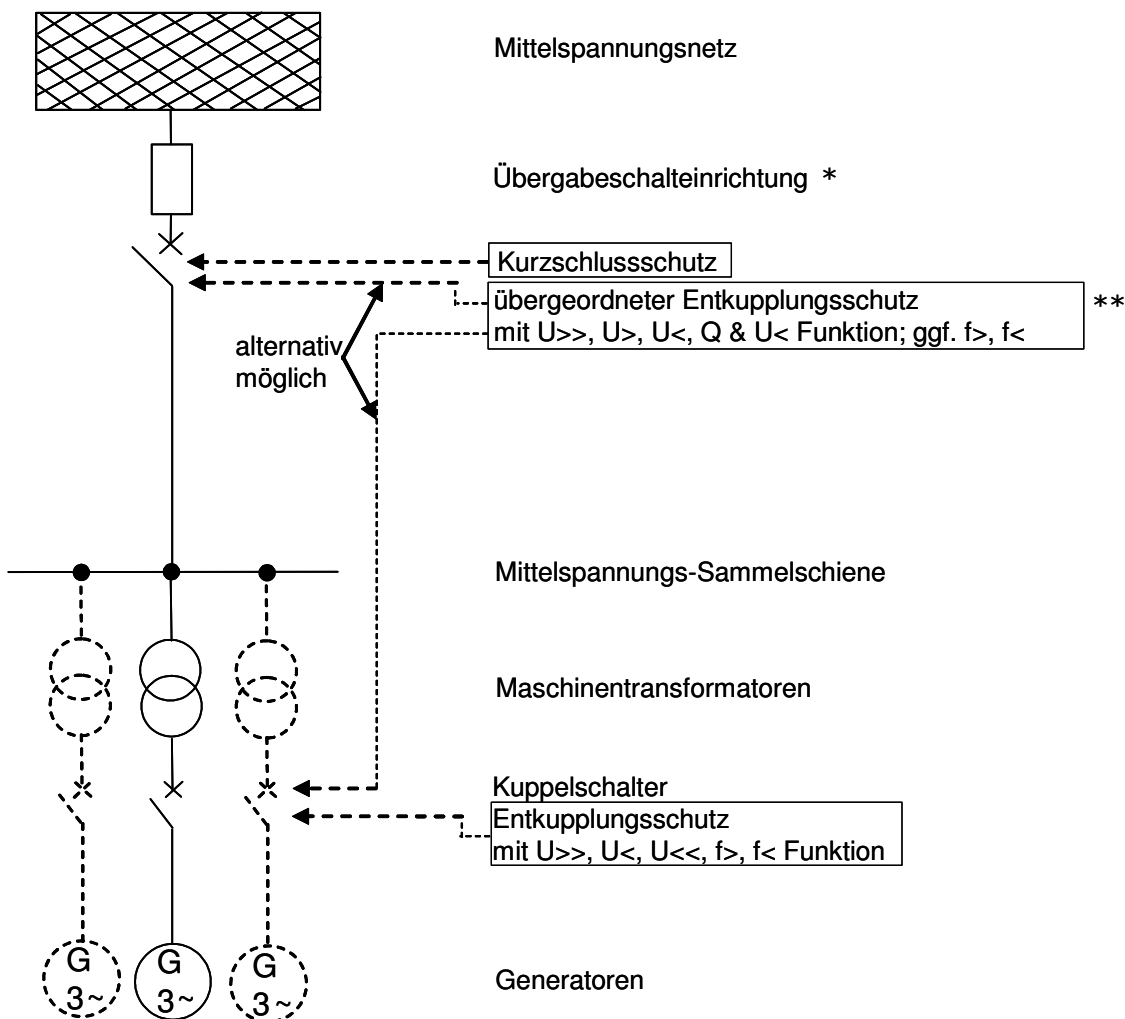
Mittelspannungsnetz

Übergabeschalteinrichtung *

Kurzschlussschutz

übergeordneter Entkupplungsschutz
mit U>>, U>, U<, Q & U< Funktion; ggf. f>, f<

**

alternativ
möglich

Mittelspannungs-Sammelschiene

Maschinentransformatoren

Kuppelschalter

Entkupplungsschutz
mit U>>, U<, U<<, f>, f< Funktion

G
3~

G
3~

G
3~

Generatoren